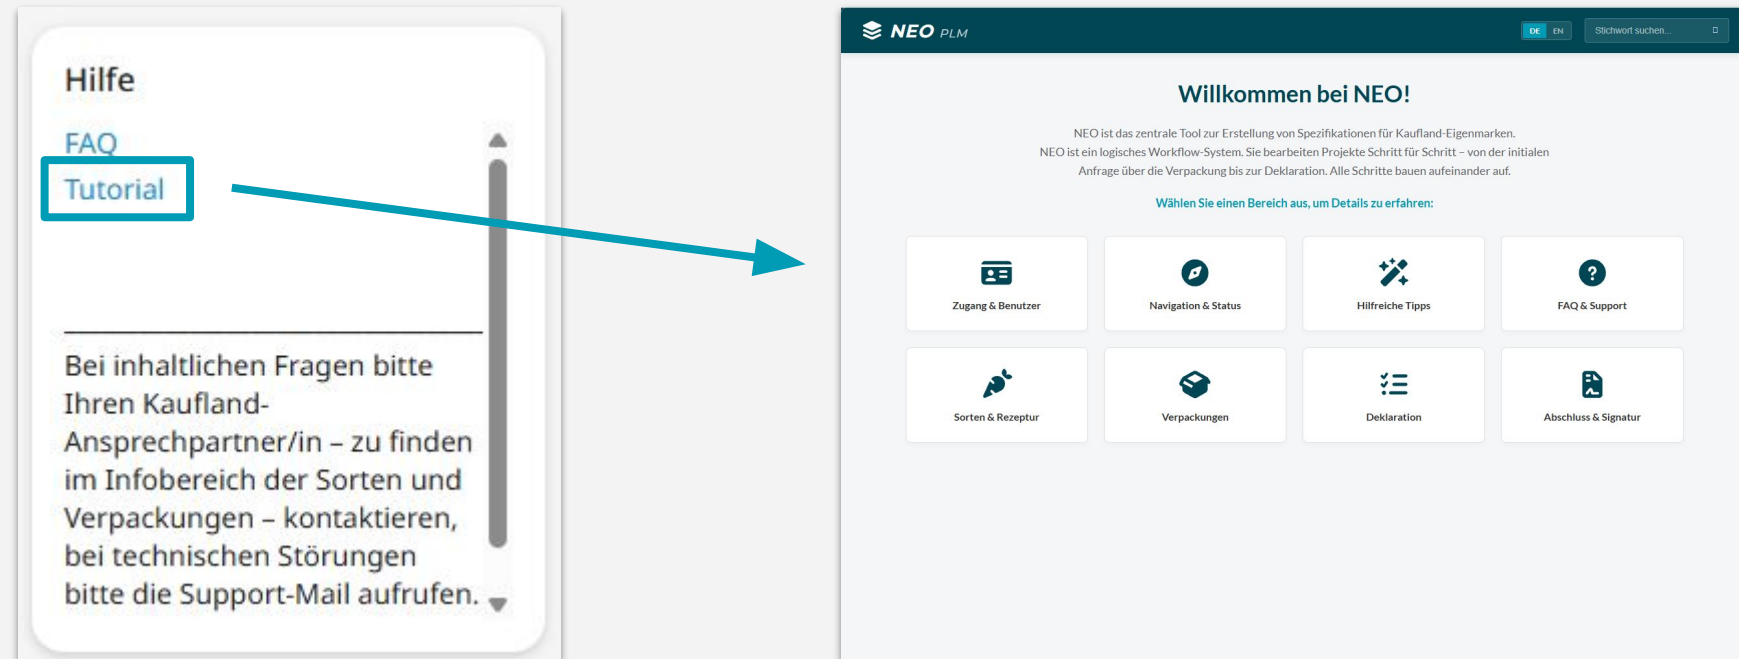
Hilfe

FAQ

Tutorial

Bei inhaltlichen Fragen bitte Ihren Kaufland-Ansprechpartner/in – zu finden im Infobereich der Sorten und Verpackungen – kontaktieren, bei technischen Störungen bitte die Support-Mail aufrufen.

NEO PLM

DE EN

Stichwort suchen...

Willkommen bei NEO!

NEO ist das zentrale Tool zur Erstellung von Spezifikationen für Kaufland-Eigenmarken.
NEO ist ein logisches Workflow-System. Sie bearbeiten Projekte Schritt für Schritt – von der initialen Anfrage über die Verpackung bis zur Deklaration. Alle Schritte bauen aufeinander auf.

Wählen Sie einen Bereich aus, um Details zu erfahren:

Zugang & Benutzer

Navigation & Status

Hilfreiche Tipps

FAQ & Support

Sorten & Rezeptur

Verpackungen

Deklaration

Abschluss & Signatur